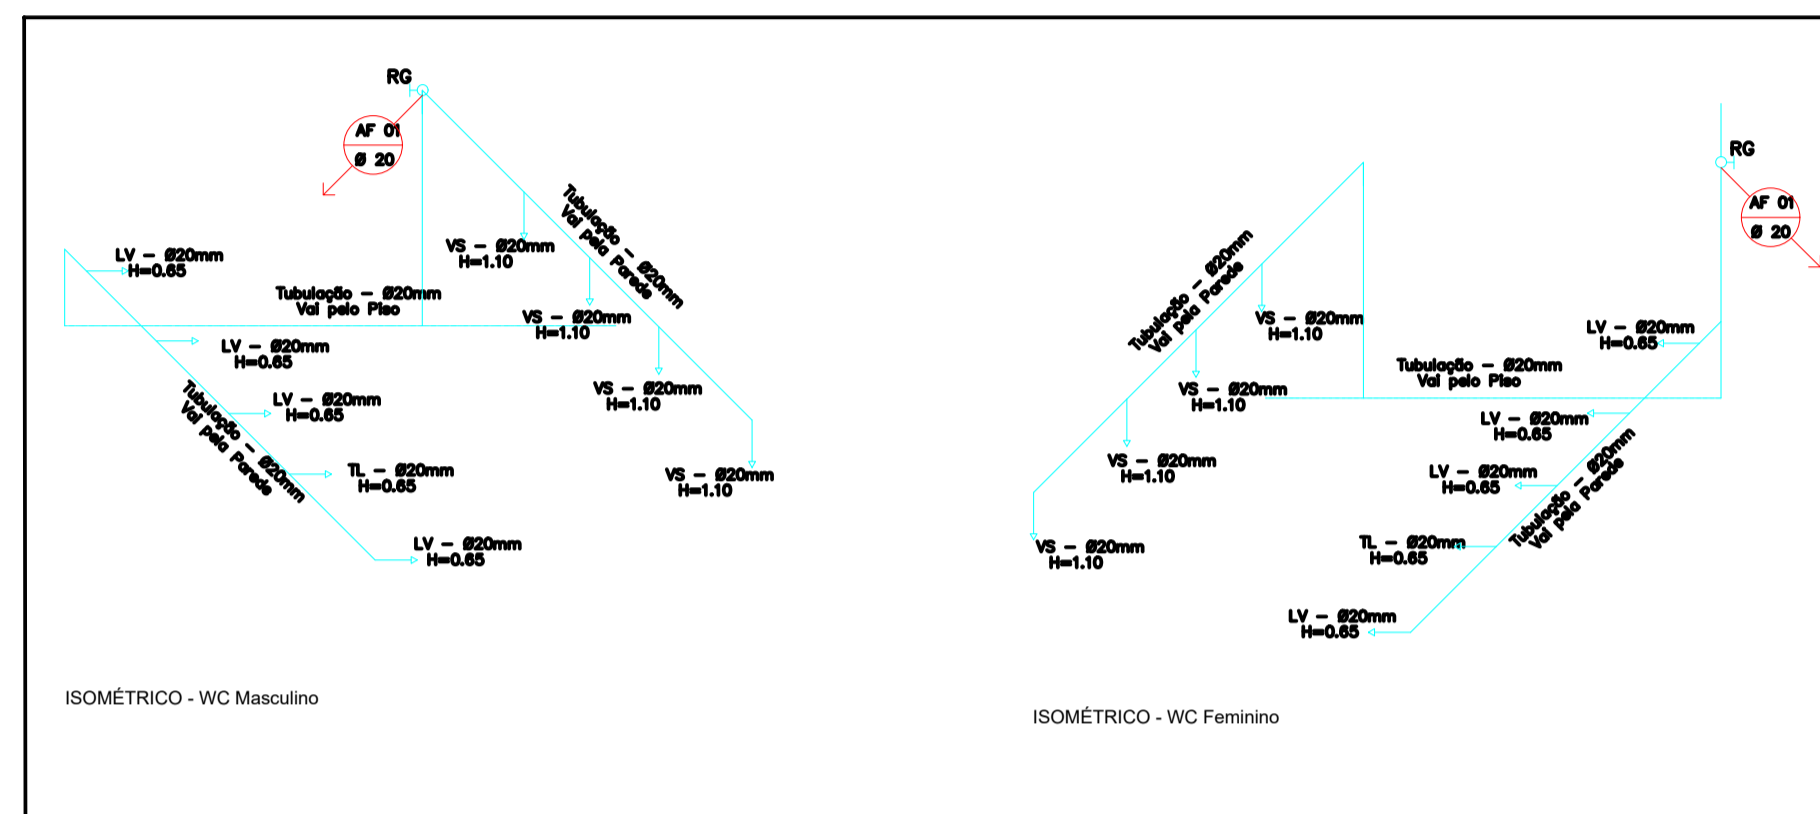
RG

AF 01
ø 20

LV – Ø20mm
H=0.65

VS – Ø20mm
H=1.10

Tubulação – Ø20mm
Vai pela Parede

Tubulação – Ø20mm
Vai pelo Piso

VS – Ø20mm
H=1.10

LV – Ø20mm
H=0.65

LV – Ø20mm
H=0.65

VS – Ø20mm
H=1.10

Tubulação – Ø20mm
Vai pela Parede

TL – Ø20mm
H=0.65

VS – Ø20mm
H=1.10

LV – Ø20mm
H=0.65

ISOMÉTRICO - WC Masculino

RG

AF 01
ø 20

Tubulação – Ø20mm
Vai pela Parede

VS – Ø20mm
H=1.10

LV – Ø20mm
H=0.65

Tubulação – Ø20mm
Vai pelo Piso

VS – Ø20mm
H=1.10

LV – Ø20mm
H=0.65

VS – Ø20mm
H=1.10

LV – Ø20mm
H=0.65

Tubulação – Ø20mm
Vai pela Parede

VS – Ø20mm
H=1.10

TL – Ø20mm
H=0.65

LV – Ø20mm
H=0.65

ISOMÉTRICO - WC Feminino